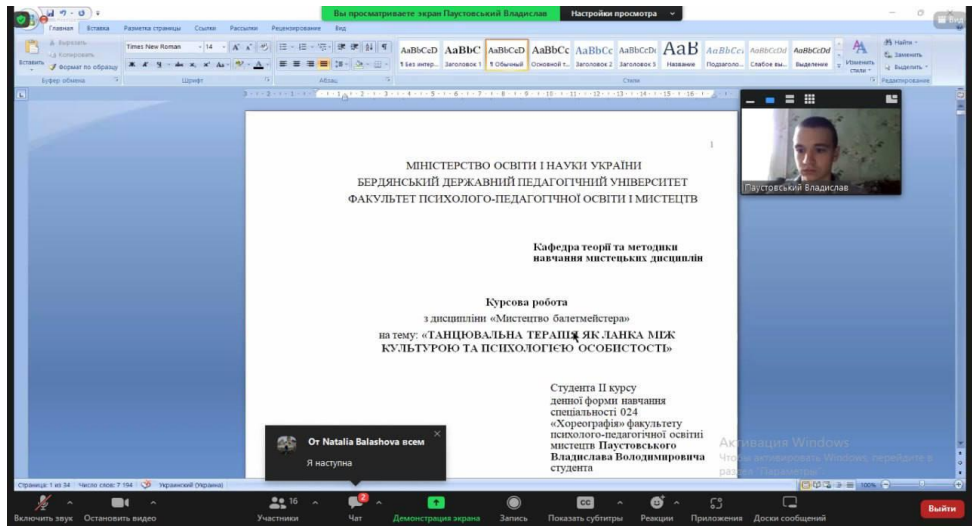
Вы просматриваете экран Паустовський Владислав   Настройки просмотра

Главная   Вставка   Разметка страницы   Ссылки   Рассылки   Рецензирование   Вид

Вырезать
Копировать
Формат по образцу
Буфер обмена
Times New Roman   14
Шрифт
Абзац
AaBbCcD   AaBbC   AaBbCcD   AaBbCc   AaBbCc   AaBbCcD   AaB   AaBbCcI   AaBbCcDd   AaBbCcDd
¶ Без интер...   Заголовок 1   ¶ Обычный   Основной т...   Заголовок 2   Заголовок 3   Название   Подзаголо...   Слабое вы...   Выделение
Изменить стили
Стили
Найти
Заменить
Выделить
Редактирование

Паустовський Владислав

1

МІНІСТЕРСТВО ОСВІТИ І НАУКИ УКРАЇНИ
БЕРДЯНСЬКИЙ ДЕРЖАВНИЙ ПЕДАГОГІЧНИЙ УНІВЕРСИТЕТ
ФАКУЛЬТЕТ ПСИХОЛОГО-ПЕДАГОГІЧНОЇ ОСВІТИ І МИСТЕЦТВ

Кафедра теорії та методики навчання мистецьких дисциплін

Курсова робота
з дисципліни «Мистецтво балетмейстера»
на тему: «ТАНЦЮВАЛЬНА ТЕРАПІЯ ЯК ЛАНКА МІЖ КУЛЬТУРОЮ ТА ПСИХОЛОГІЄЮ ОСОБИСТОСТІ»

Студента ІІ курсу
денної форми навчання
спеціальності 024
«Хореографія» факультету
психолого-педагогічної освіти і
мистецтв Паустовського
Владислава Володимировича
студента

От Natalia Balashova всем
Я наступна

Активация Windows
Чтобы активировать Windows, перейдите в раздел "Параметры".

Страница: 1 из 34   Число слов: 7 194   Украинский (Украина)   100%

Включить звук   Остановить видео   16 Участники   2 Чат   Демонстрация экрана   Запись   CC Показать субтитры   Реакции   Приложения   Доски сообщений   Выйти